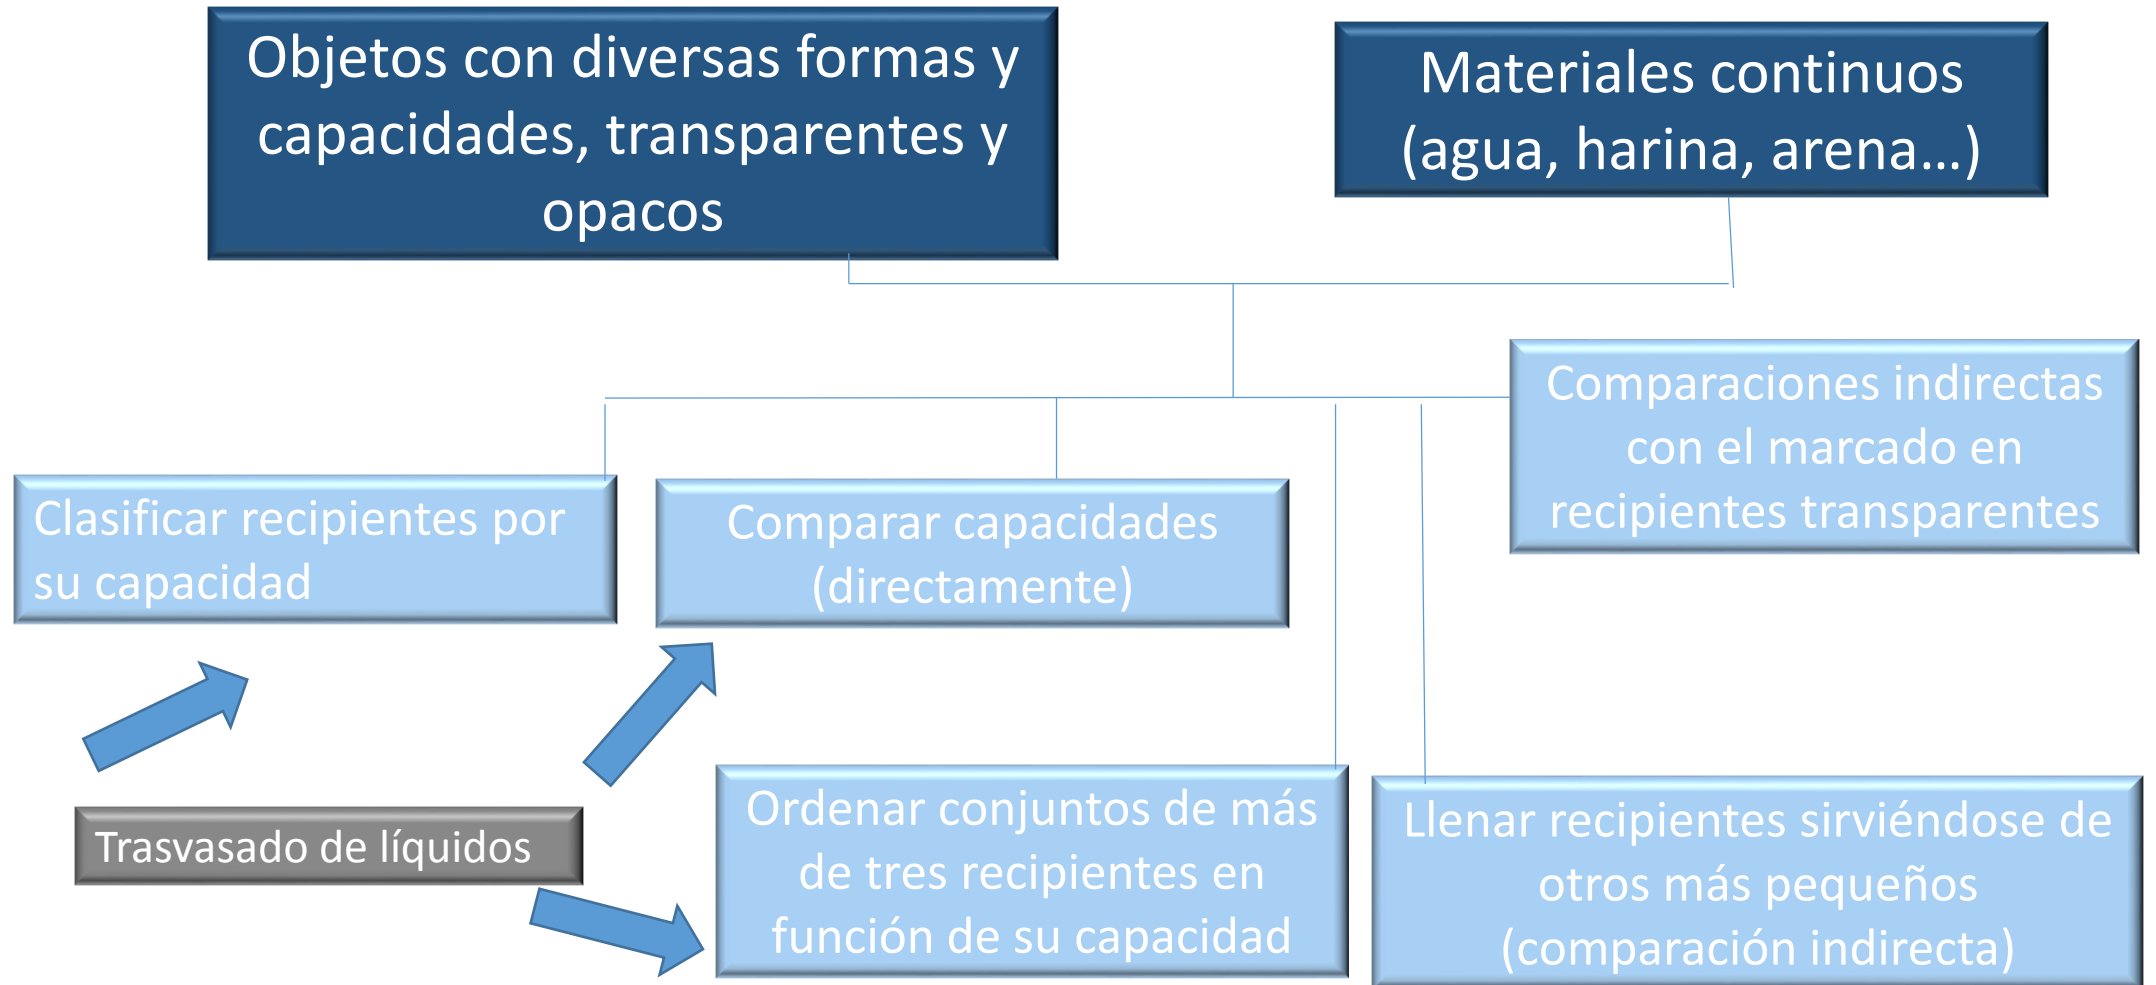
Objetos con diversas formas y capacidades, transparentes y opacos

Materiales continuos (agua, harina, arena…)

Comparaciones indirectas con el marcado en recipientes transparentes

Clasificar recipientes por su capacidad

Comparar capacidades (directamente)

Trasvasado de líquidos

Ordenar conjuntos de más de tres recipientes en función de su capacidad

Llenar recipientes sirviéndose de otros más pequeños (comparación indirecta)